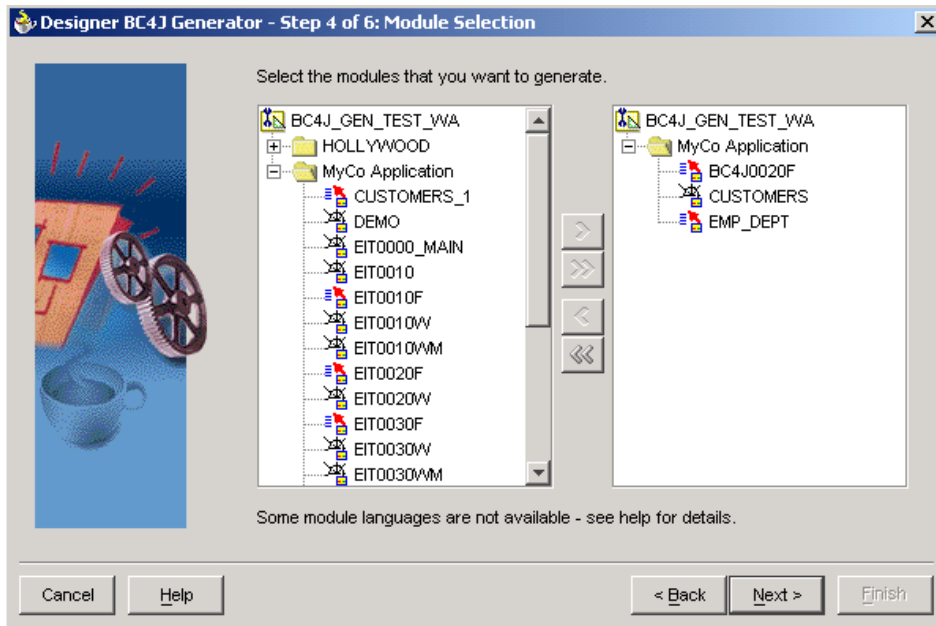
Designer BC4J Generator - Step 4 of 6: Module Selection

Select the modules that you want to generate.

BC4J_GEN_TEST_WA
HOLLYWOOD
MyCo Application
CUSTOMERS_1
DEMO
EIT0000_MAIN
EIT0010
EIT0010F
EIT0010W
EIT0010WM
EIT0020F
EIT0020W
EIT0030F
EIT0030W
EIT0030WM

BC4J_GEN_TEST_WA
MyCo Application
BC4J0020F
CUSTOMERS
EMP_DEPT

Some module languages are not available - see help for details.

Cancel
Help
< Back
Next >
Finish